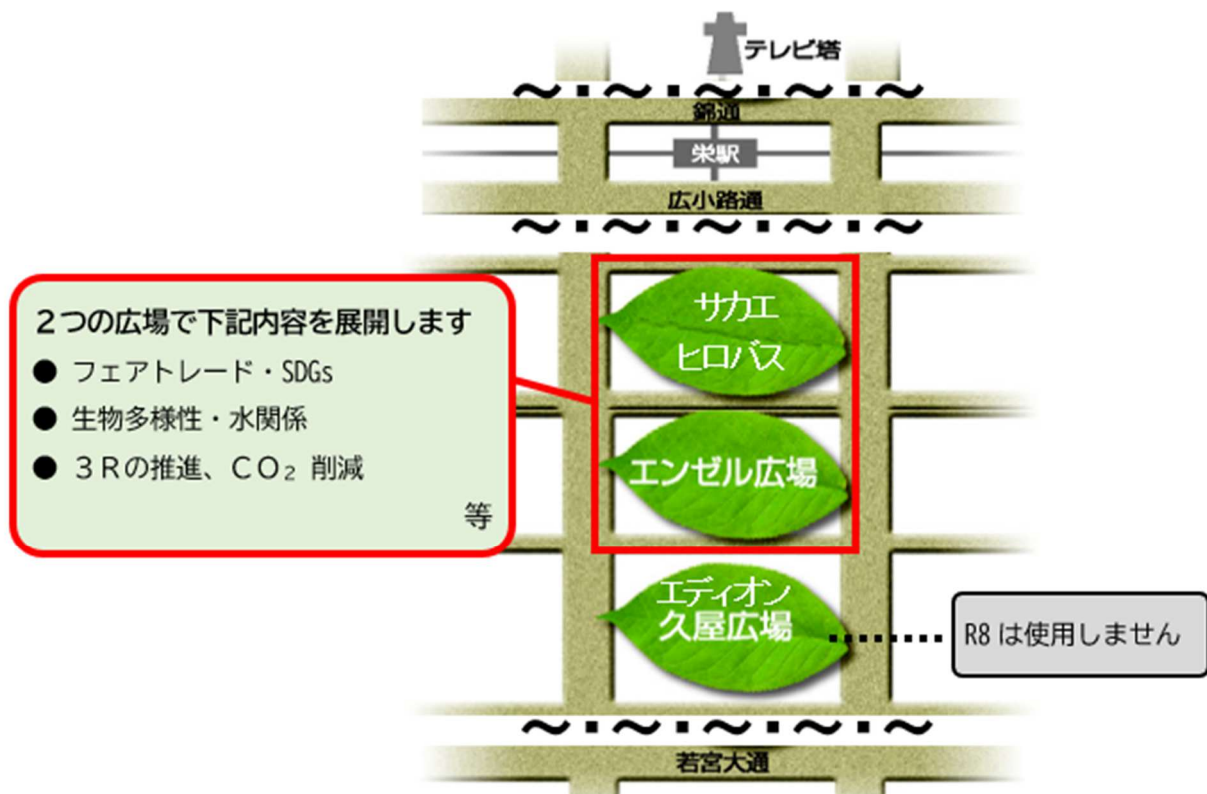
テレビ塔

錦通

栄駅

広小路通

２つの広場で下記内容を展開します

● フェアトレード・SDGs

● 生物多様性・水関係

● ３Rの推進、CO₂ 削減

等

サカエ
ヒロバス

エンゼル広場

エディオン
久屋広場

R8 は使用しません

若宮大通